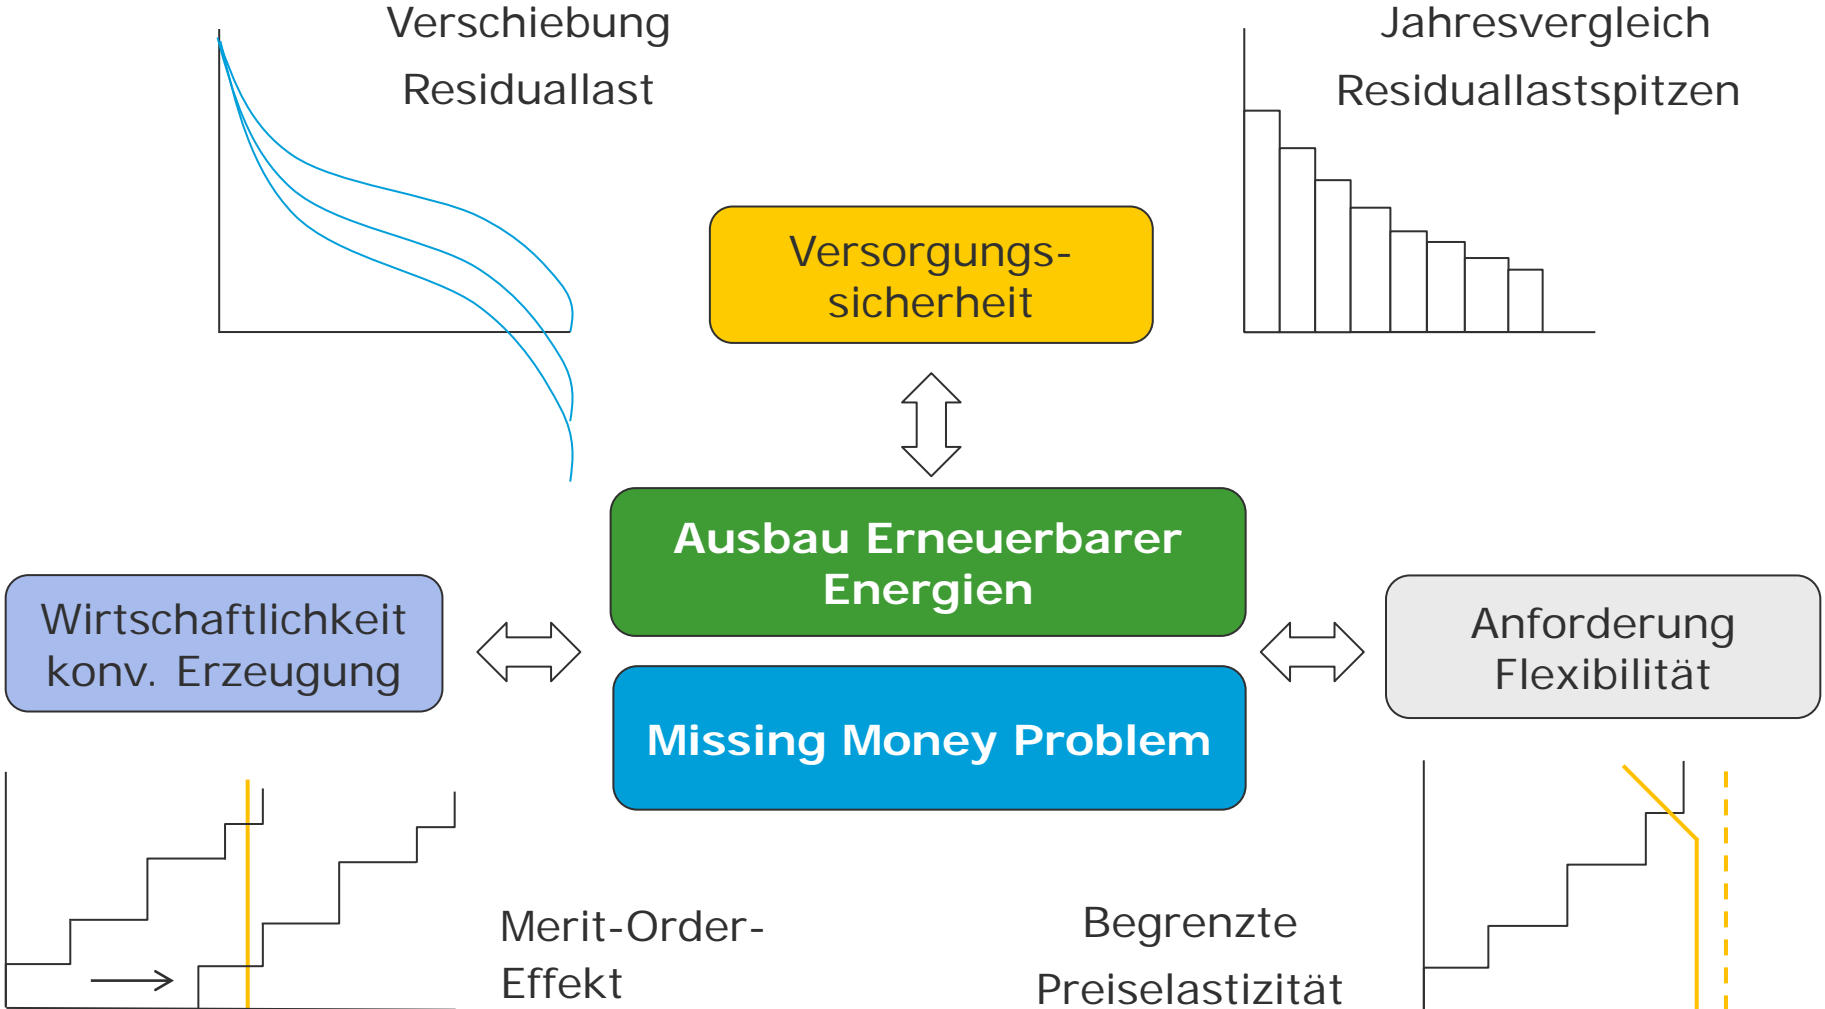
Verschiebung
Residuallast

Jahresvergleich
Residuallastspitzen

Versorgungs-
sicherheit

Ausbau Erneuerbarer Energien

Wirtschaftlichkeit konv. Erzeugung

Missing Money Problem

Anforderung Flexibilität

Merit-Order-
Effekt

Begrenzte
Preiselastizität